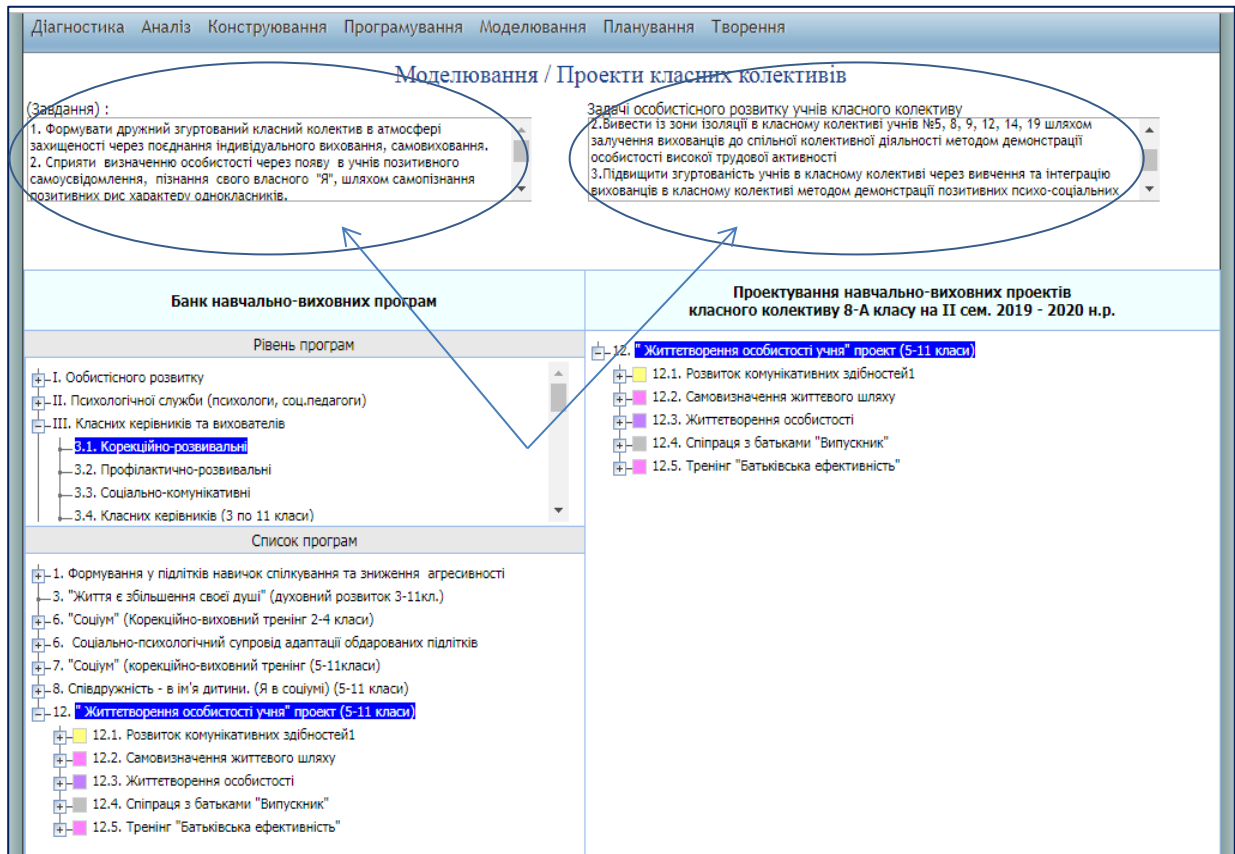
Діагностика Аналіз Конструювання Програмування Моделювання Планування Творення

Моделювання / Проекти класних колективів

(Завдання) :
1. Формувати дружний згуртований класний колектив в атмосфері захищеності через поєднання індивідуального виховання, самовиховання.
2. Сприяти визначенню особистості через появу в учнів позитивного самоусвідомлення, пізнання свого власного "Я", шляхом самопізнання позитивних рис характеру однокласників.

Задачі особистісного розвитку учнів класного колективу
2.Вивести із зони ізоляції в класному колективі учнів №5, 8, 9, 12, 14, 19 шляхом залучення вихованців до спільної колективної діяльності методом демонстрації особистості високої трудової активності
3.Підвищити згуртованість учнів в класному колективі через вивчення та інтеграцію вихованців в класному колективі методом демонстрації позитивних психо-соціальних

Банк навчально-виховних програм

Проектування навчально-виховних проектів класного колективу 8-А класу на II сем. 2019 - 2020 н.р.

Рівень програм

I. Ообистісного розвитку
II. Психологічної служби (психологи, соц.педагоги)
III. Класних керівників та вихователів
3.1. Корекційно-розвивальні
3.2. Профілактично-розвивальні
3.3. Соціально-комунікативні
3.4. Класних керівників (3 по 11 класи)

Список програм

1. Формування у підлітків навичок спілкування та зниження агресивності
3. "Життя є збільшення своєї душі" (духовний розвиток 3-11кл.)
6. "Соціум" (Корекційно-виховний тренінг 2-4 класи)
6. Соціально-психологічний супровід адаптації обдарованих підлітків
7. "Соціум" (корекційно-виховний тренінг (5-11класи)
8. Співдружність - в ім'я дитини. (Я в соціумі) (5-11 класи)
12. " Життєтворення особистості учня" проект (5-11 класи)
12.1. Розвиток комунікативних здібностей1
12.2. Самовизначення життєвого шляху
12.3. Життєтворення особистості
12.4. Співпраця з батьками "Випускник"
12.5. Тренінг "Батьківська ефективність"

12. " Життєтворення особистості учня" проект (5-11 класи)
12.1. Розвиток комунікативних здібностей1
12.2. Самовизначення життєвого шляху
12.3. Життєтворення особистості
12.4. Співпраця з батьками "Випускник"
12.5. Тренінг "Батьківська ефективність"